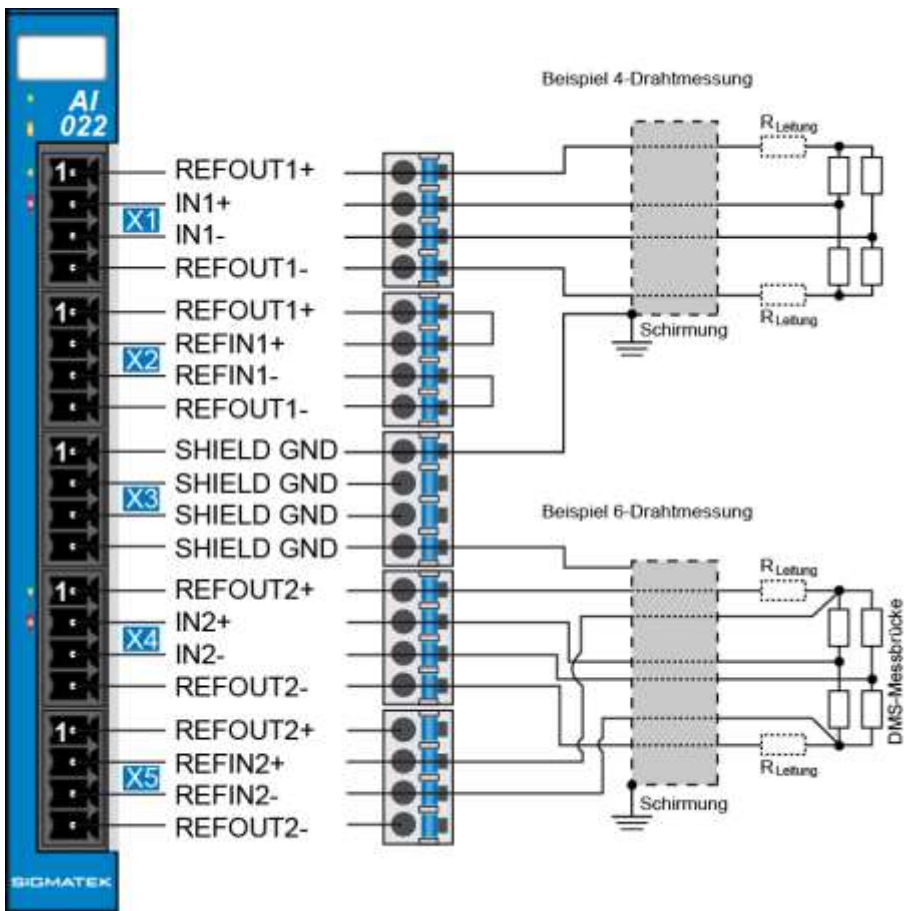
AI 022

1
X1
REFOUT1+
IN1+
IN1-
REFOUT1-

1
X2
REFOUT1+
REFIN1+
REFIN1-
REFOUT1-

1
X3
SHIELD GND
SHIELD GND
SHIELD GND
SHIELD GND

1
X4
REFOUT2+
IN2+
IN2-
REFOUT2-

1
X5
REFOUT2+
REFIN2+
REFIN2-
REFOUT2-

SIGMATEK

Beispiel 4-Drahtmessung
$R_{Leitung}$
$R_{Leitung}$
Schirmung

Beispiel 6-Drahtmessung
$R_{Leitung}$
$R_{Leitung}$
DMS-Messbrücke
Schirmung